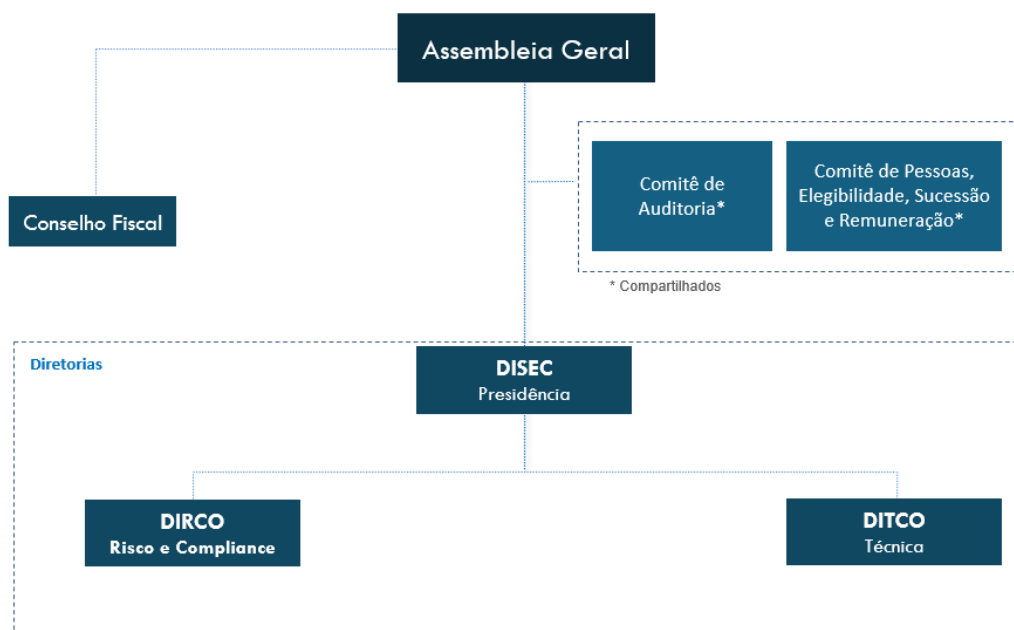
Assembleia Geral

Conselho Fiscal

Comitê de Auditoria*

Comitê de Pessoas, Elegibilidade, Sucessão e Remuneração*

* Compartilhados

Diretorias

DISEC
Presidência

DIRCO
Risco e Compliance

DITCO
Técnica